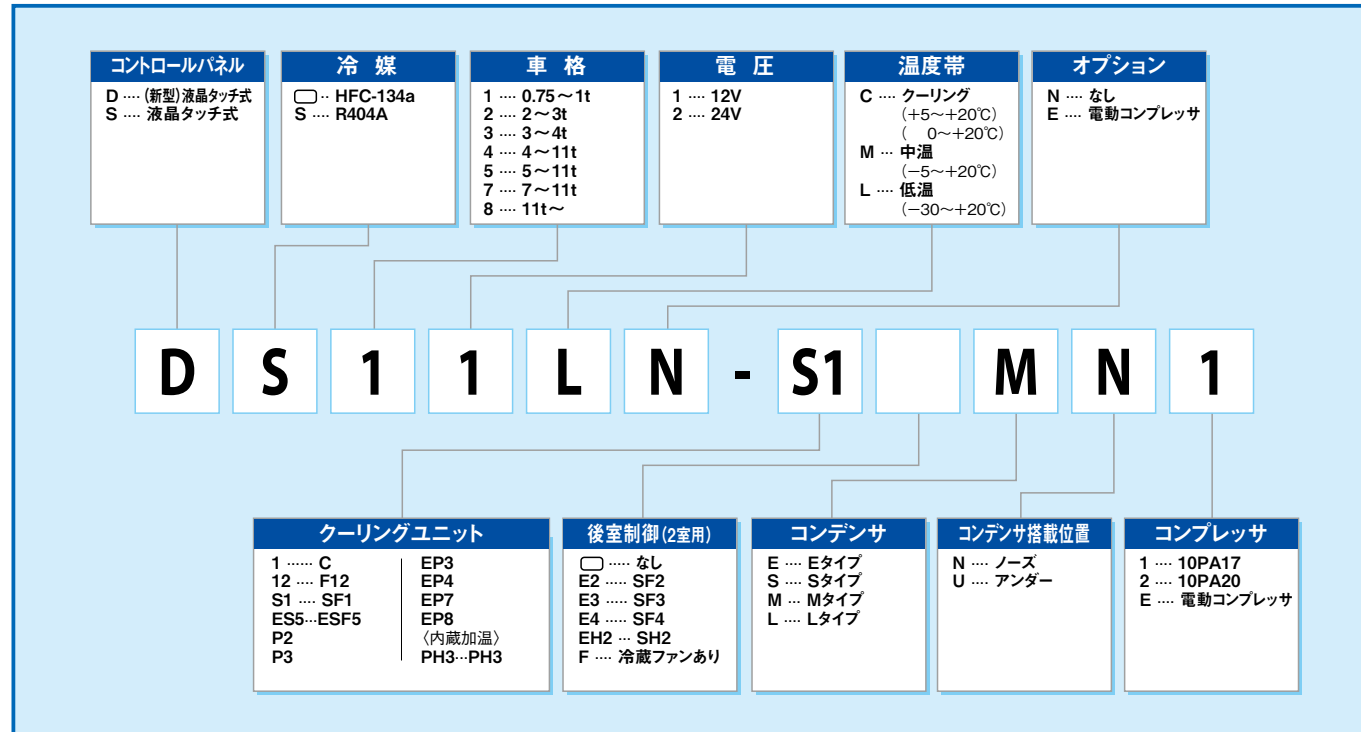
コントロールパネル
D ···· (新型)液晶タッチ式
S ···· 液晶タッチ式

冷 媒
□ ·· HFC-134a
S ···· R404A

車 格
1 ···· 0.75～1t
2 ···· 2～3t
3 ···· 3～4t
4 ···· 4～11t
5 ···· 5～11t
7 ···· 7～11t
8 ···· 11t～

電 圧
1 ···· 12V
2 ···· 24V

温度帯
C ···· クーリング (＋5～＋20℃) ( 0～＋20℃)
M ··· 中温 (−5～＋20℃)
L ···· 低温 (−30～＋20℃)

オプション
N ···· なし
E ···· 電動コンプレッサ

D S 1 1 L N - S1 M N 1

クーリングユニット
1 ······ C
12 ···· F12
S1 ···· SF1
ES5···ESF5
P2
P3
EP3
EP4
EP7
EP8
〈内蔵加温〉
PH3···PH3

後室制御(2室用)
□ ···· なし
E2 ···· SF2
E3 ···· SF3
E4 ···· SF4
EH2 ··· SH2
F ···· 冷蔵ファンあり

コンデンサ
E ···· Eタイプ
S ···· Sタイプ
M ···· Mタイプ
L ···· Lタイプ

コンデンサ搭載位置
N ···· ノーズ
U ···· アンダー

コンプレッサ
1 ···· 10PA17
2 ···· 10PA20
E ···· 電動コンプレッサ